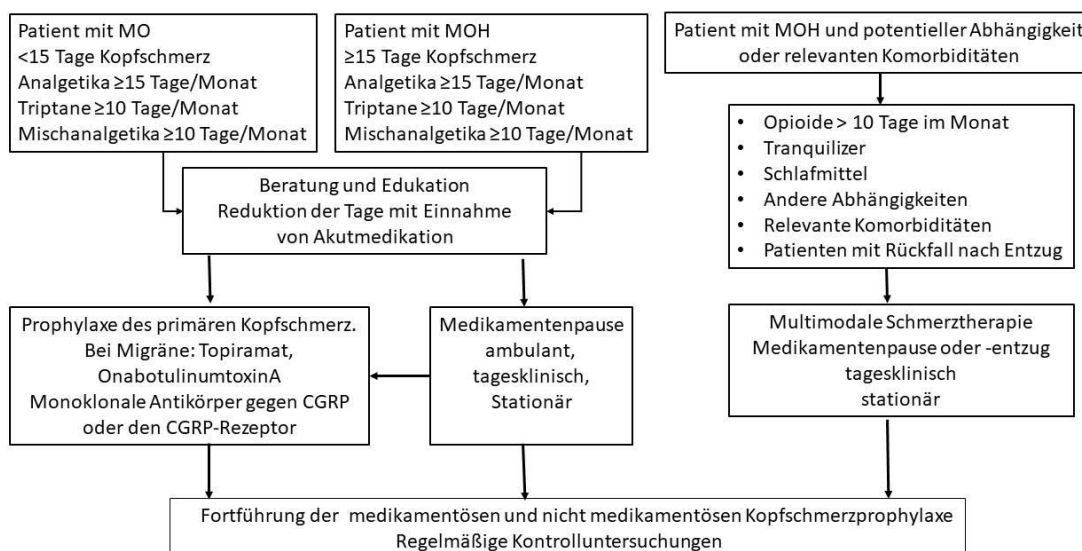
Patient mit MO
<15 Tage Kopfschmerz
Analgetika ≥15 Tage/Monat
Triptane ≥10 Tage/Monat
Mischanalgetika ≥10 Tage/Monat

Patient mit MOH
≥15 Tage Kopfschmerz
Analgetika ≥15 Tage/Monat
Triptane ≥10 Tage/Monat
Mischanalgetika ≥10 Tage/Monat

Patient mit MOH und potentieller Abhängigkeit oder relevanten Komorbiditäten

Beratung und Edukation
Reduktion der Tage mit Einnahme von Akutmedikation

- Opioide > 10 Tage im Monat
- Tranquilizer
- Schlafmittel
- Andere Abhängigkeiten
- Relevante Komorbiditäten
- Patienten mit Rückfall nach Entzug

Prophylaxe des primären Kopfschmerz.
Bei Migräne: Topiramat,
OnabotulinumtoxinA
Monoklonale Antikörper gegen CGRP oder den CGRP-Rezeptor

Medikamentenpause
ambulant,
tagesklinisch,
Stationär

Multimodale Schmerztherapie
Medikamentenpause oder -entzug
tagesklinisch
stationär

Fortführung der medikamentösen und nicht medikamentösen Kopfschmerzprophylaxe
Regelmäßige Kontrolluntersuchungen